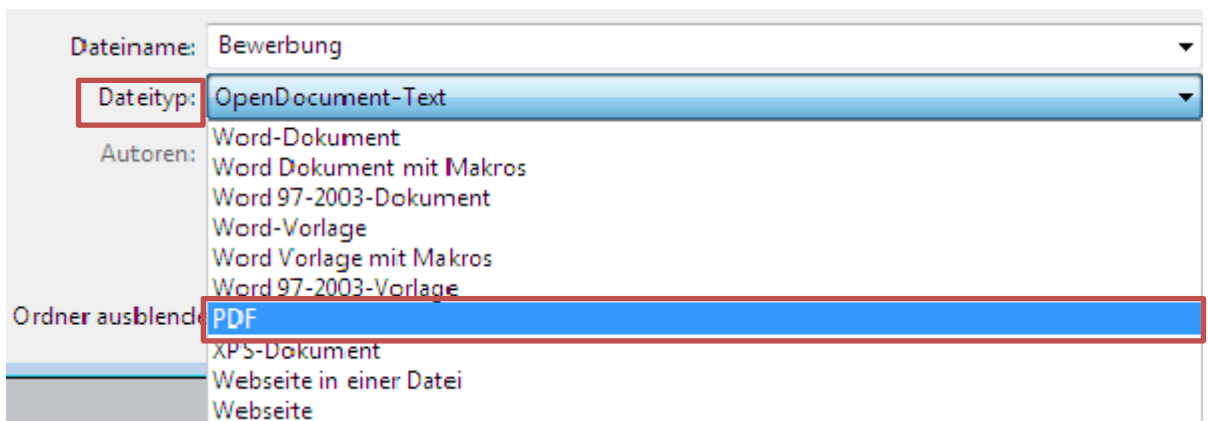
Dateiname: Bewerbung

Dateityp: OpenDocument-Text

Autoren:

Word-Dokument
Word Dokument mit Makros
Word 97-2003-Dokument
Word-Vorlage
Word Vorlage mit Makros
Word 97-2003-Vorlage

Ordner ausblend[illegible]

PDF
XPS-Dokument
Webseite in einer Datei
Webseite